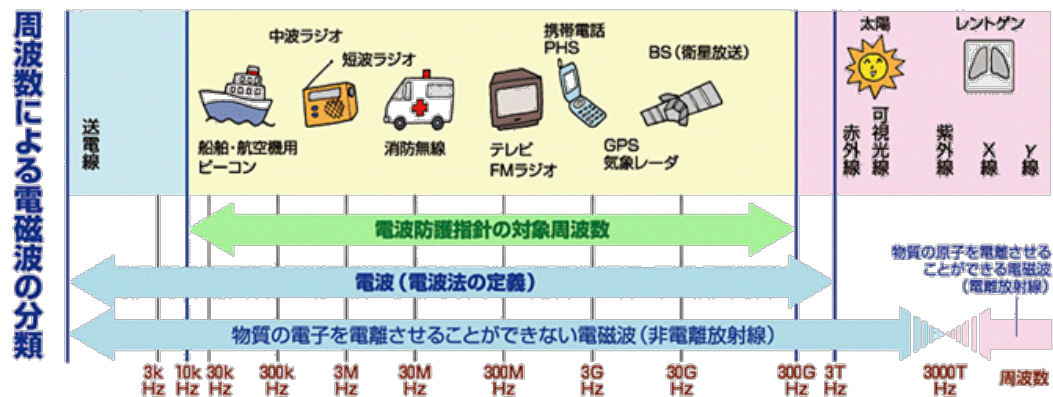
周波数による電磁波の分類

送電線

中波ラジオ
短波ラジオ
携帯電話
PHS
BS（衛星放送）

船舶・航空機用
ビーコン
消防無線
テレビ
FMラジオ
GPS
気象レーダ

太陽
レントゲン
赤外線
可視光線
紫外線
X線
γ線

電波防護指針の対象周波数

電波（電波法の定義）

物質の原子を電離させることができる電磁波（電離放射線）

物質の電子を電離させることができない電磁波（非電離放射線）

3k Hz
10k Hz
30k Hz
300k Hz
3M Hz
30M Hz
300M Hz
3G Hz
30G Hz
300G Hz
3T Hz
3000T Hz
周波数